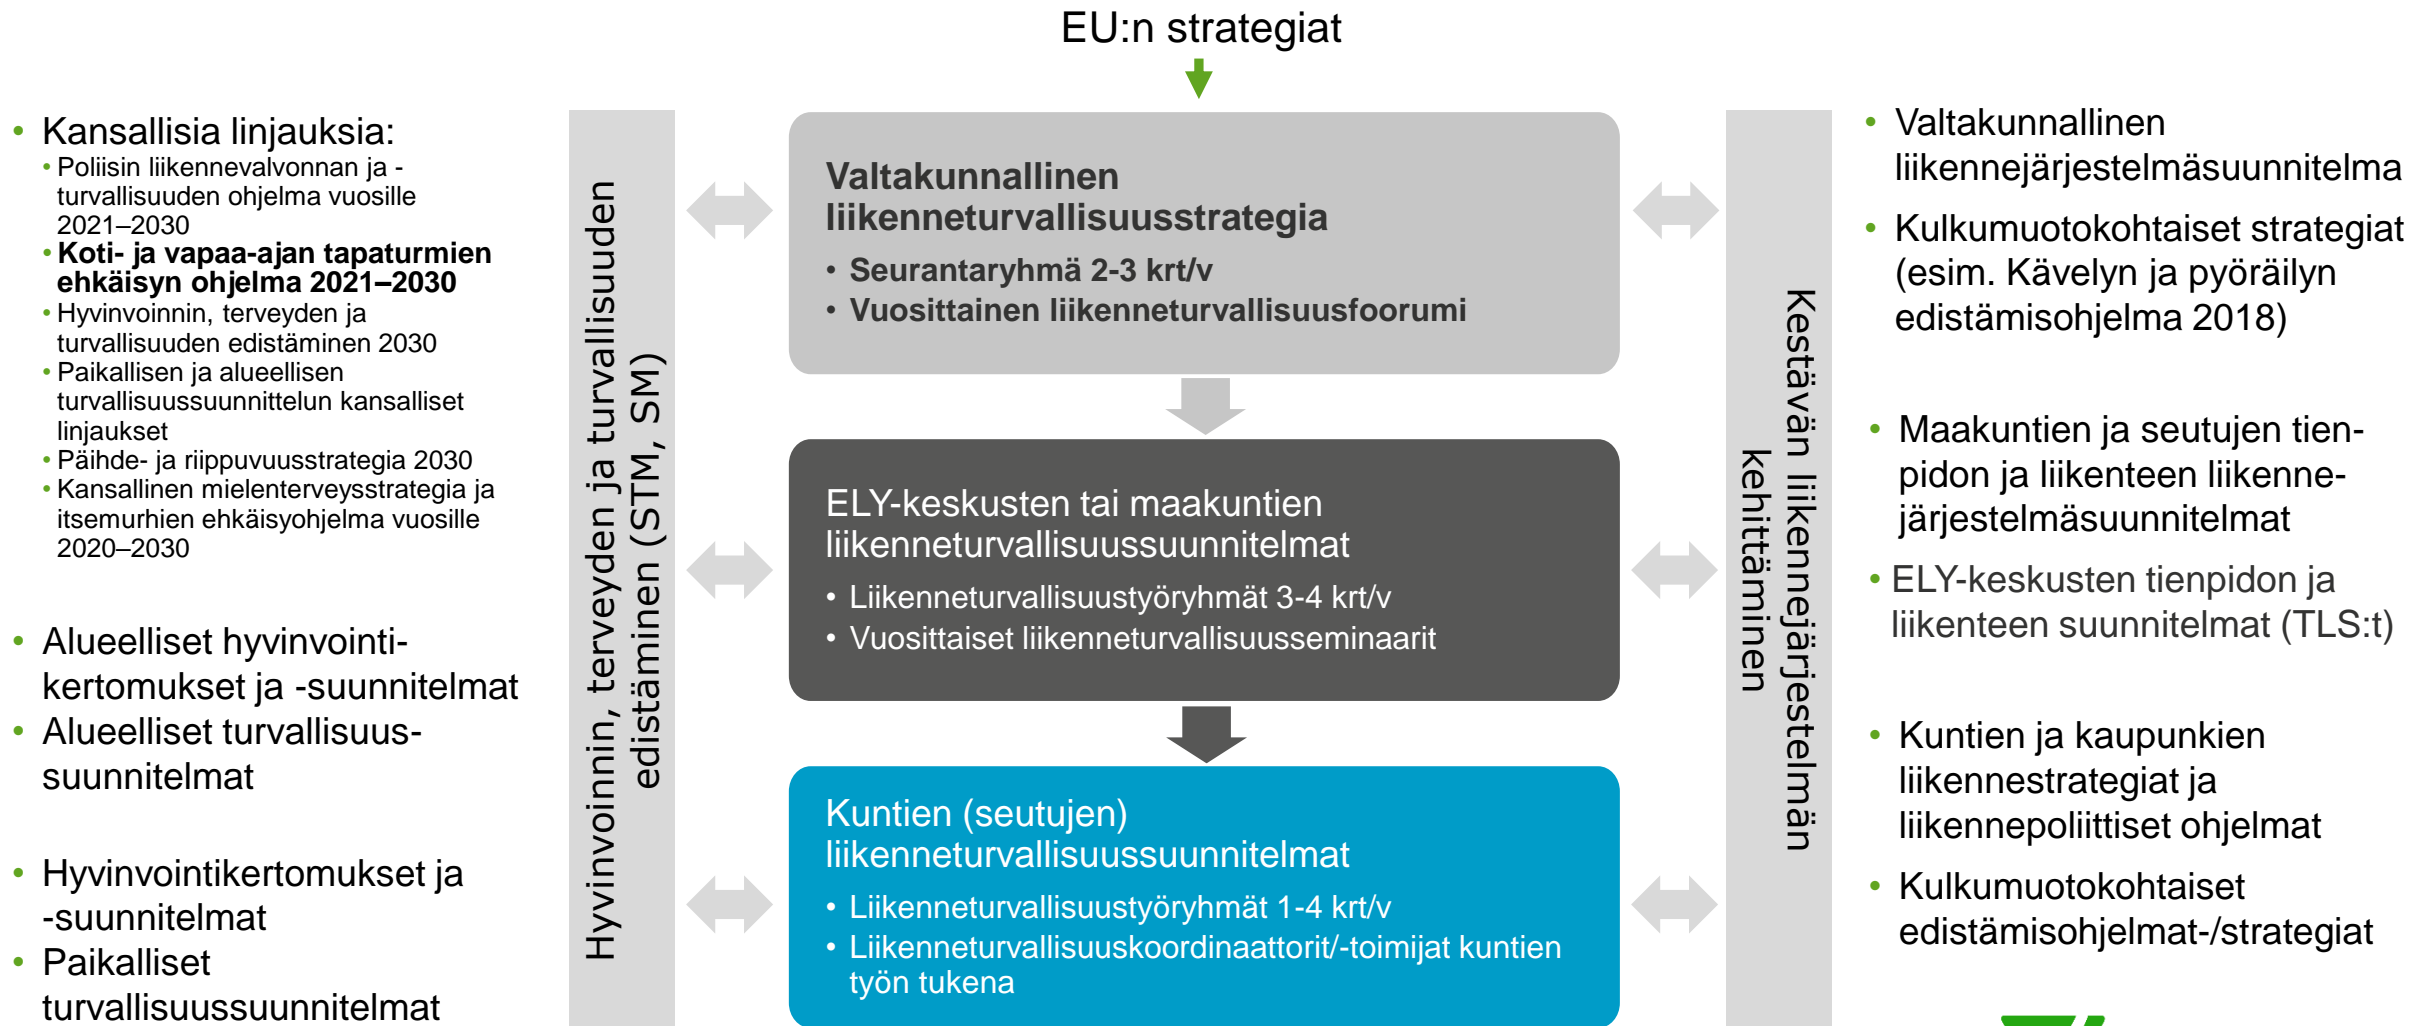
EU:n strategiat

- Kansallisia linjauksia:
  - Poliisin liikennevalvonnan ja -turvallisuuden ohjelma vuosille 2021–2030
  - **Koti- ja vapaa-ajan tapaturmien ehkäisyn ohjelma 2021–2030**
  - Hyvinvoinnin, terveyden ja turvallisuuden edistäminen 2030
  - Paikallisen ja alueellisen turvallisuussuunnittelun kansalliset linjaukset
  - Päihde- ja riippuvuusstrategia 2030
  - Kansallinen mielenterveysstrategia ja itsemurhien ehkäisyohjelma vuosille 2020–2030

- Alueelliset hyvinvointikertomukset ja -suunnitelmat
- Alueelliset turvallisuussuunnitelmat

- Hyvinvointikertomukset ja -suunnitelmat
- Paikalliset turvallisuussuunnitelmat

Hyvinvoinnin, terveyden ja turvallisuuden edistäminen (STM, SM)

Valtakunnallinen liikenneturvallisuusstrategia
- Seurantaryhmä 2-3 krt/v
- Vuosittainen liikenneturvallisuusfoorumi

ELY-keskusten tai maakuntien liikenneturvallisuussuunnitelmat
- Liikenneturvallisuustyöryhmät 3-4 krt/v
- Vuosittaiset liikenneturvallisuusseminaarit

Kuntien (seutujen) liikenneturvallisuussuunnitelmat
- Liikenneturvallisuustyöryhmät 1-4 krt/v
- Liikenneturvallisuuskoordinaattorit/-toimijat kuntien työn tukena

Kestävän liikennejärjestelmän kehittäminen

- Valtakunnallinen liikennejärjestelmäsuunnitelma
- Kulkumuotokohtaiset strategiat (esim. Kävelyn ja pyöräilyn edistämisohjelma 2018)

- Maakuntien ja seutujen tienpidon ja liikenteen liikennejärjestelmäsuunnitelmat
- ELY-keskusten tienpidon ja liikenteen suunnitelmat (TLS:t)

- Kuntien ja kaupunkien liikennestrategiat ja liikennepoliittiset ohjelmat
- Kulkumuotokohtaiset edistämisohjelmat-/strategiat